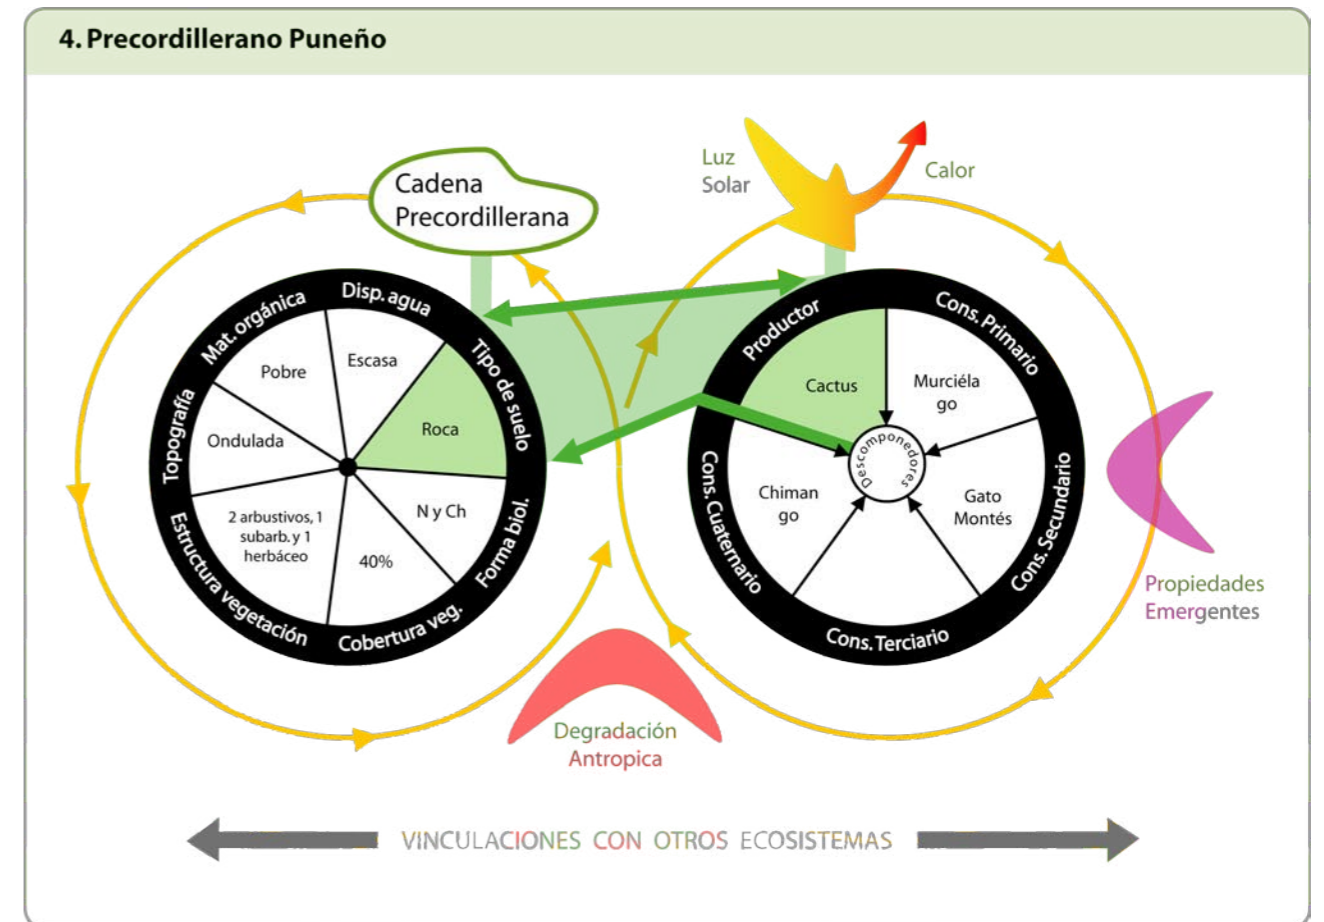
4. Precordillerano Puneño

Cadena Precordillerana

Luz Solar

Calor

Disp. agua
Tipo de suelo
Forma biol.
Cobertura veg.
Estructura vegetación
Topografía
Mat. orgánica

Escasa
Roca
N y Ch
40%
2 arbustivos, 1 subarb. y 1 herbáceo
Ondulada
Pobre

Productor
Cons. Primario
Cons. Secundario
Cons. Terciario
Cons. Cuaternario

Cactus
Murciélago
Gato Montés
Chimango
Descomponedores

Propiedades Emergentes

Degradación Antropica

VINCULACIONES CON OTROS ECOSISTEMAS